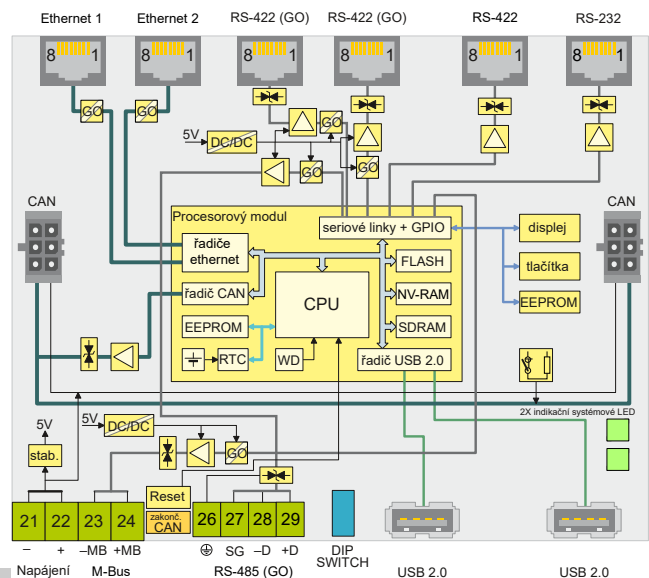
Ethernet 1
Ethernet 2
RS-422 (GO)
RS-422 (GO)
RS-422
RS-232

8 1
8 1
8 1
8 1
8 1
8 1

GO
GO
GO
GO
5V
DC/DC
GO

CAN
CAN

Procesorový modul
seriové linky + GPIO
displej
řadiče ethernet
FLASH
tlačítka
řadič CAN
CPU
NV-RAM
EEPROM
EEPROM
SDRAM
RTC
WD
řadič USB 2.0

2X indikační systémové LED

5V
5V
DC/DC
stab.
GO
Reset
zakonč. CAN

21 22 23 24
26 27 28 29
– + –MB +MB
SG –D +D

DIP SWITCH

Napájení
M-Bus
RS-485 (GO)
USB 2.0
USB 2.0